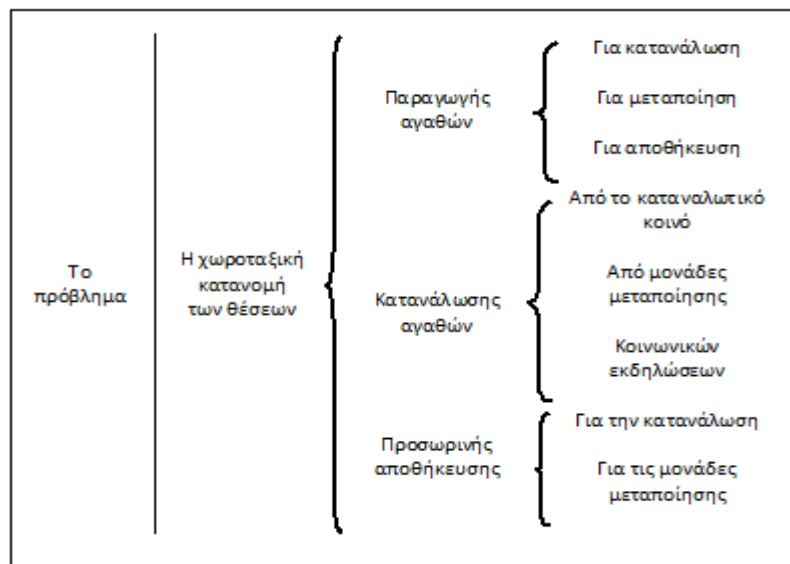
Το πρόβλημα

Η χωροταξική κατανομή των θέσεων

Παραγωγής αγαθών

Για κατανάλωση

Για μεταποίηση

Για αποθήκευση

Κατανάλωσης αγαθών

Από το καταναλωτικό κοινό

Από μονάδες μεταποίησης

Κοινωνικών εκδηλώσεων

Προσωρινής αποθήκευσης

Για την κατανάλωση

Για τις μονάδες μεταποίησης